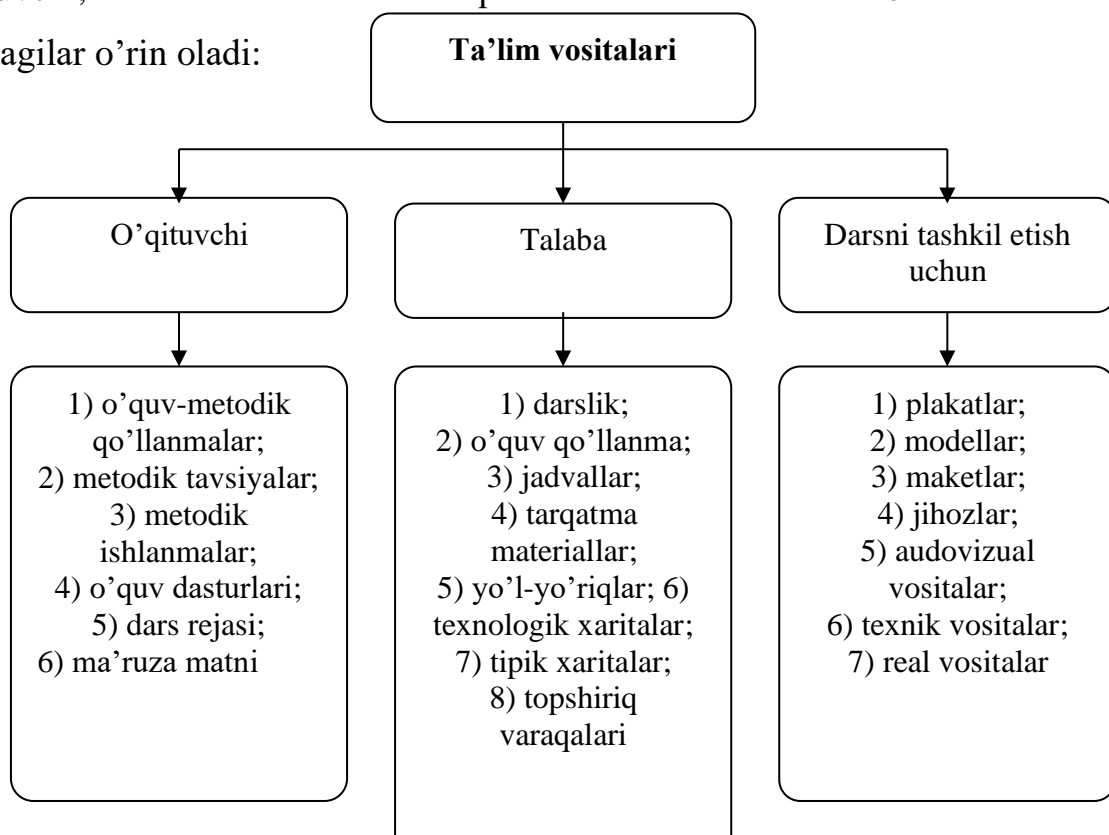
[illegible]

agilar o'rin oladi:

Ta'lim vositalari

O'qituvchi

Talaba

Darsni tashkil etish uchun

1) o'quv-metodik qo'llanmalar;
2) metodik tavsiyalar;
3) metodik ishlanmalar;
4) o'quv dasturlari;
5) dars rejasi;
6) ma'ruza matni

1) darslik;
2) o'quv qo'llanma;
3) jadvallar;
4) tarqatma materiallar;
5) yo'l-yo'riqlar; 6) texnologik xaritalar;
7) tipik xaritalar;
8) topshiriq varaqalari

1) plakatlar;
2) modellar;
3) maketlar;
4) jihozlar;
5) audovizual vositalar;
6) texnik vositalar;
7) real vositalar